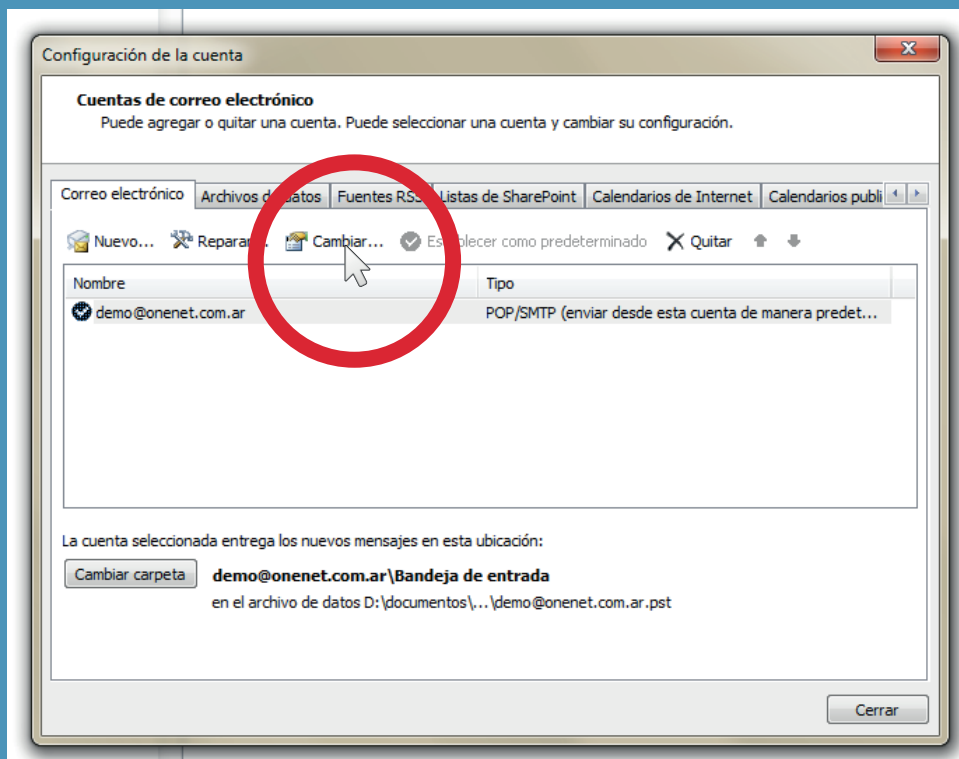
Configuración de la cuenta

Cuentas de correo electrónico
Puede agregar o quitar una cuenta. Puede seleccionar una cuenta y cambiar su configuración.

Correo electrónico | Archivos d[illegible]atos | Fuentes RSS | Listas de SharePoint | Calendarios de Internet | Calendarios publi

Nuevo... Repara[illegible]. Cambiar... Es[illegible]blecer como predeterminado Quitar

| Nombre | Tipo |
|---|---|
| demo@onenet.com.ar | POP/SMTP (enviar desde esta cuenta de manera predet... |

La cuenta seleccionada entrega los nuevos mensajes en esta ubicación:

Cambiar carpeta demo@onenet.com.ar\Bandeja de entrada
en el archivo de datos D:\documentos\...\demo@onenet.com.ar.pst

Cerrar